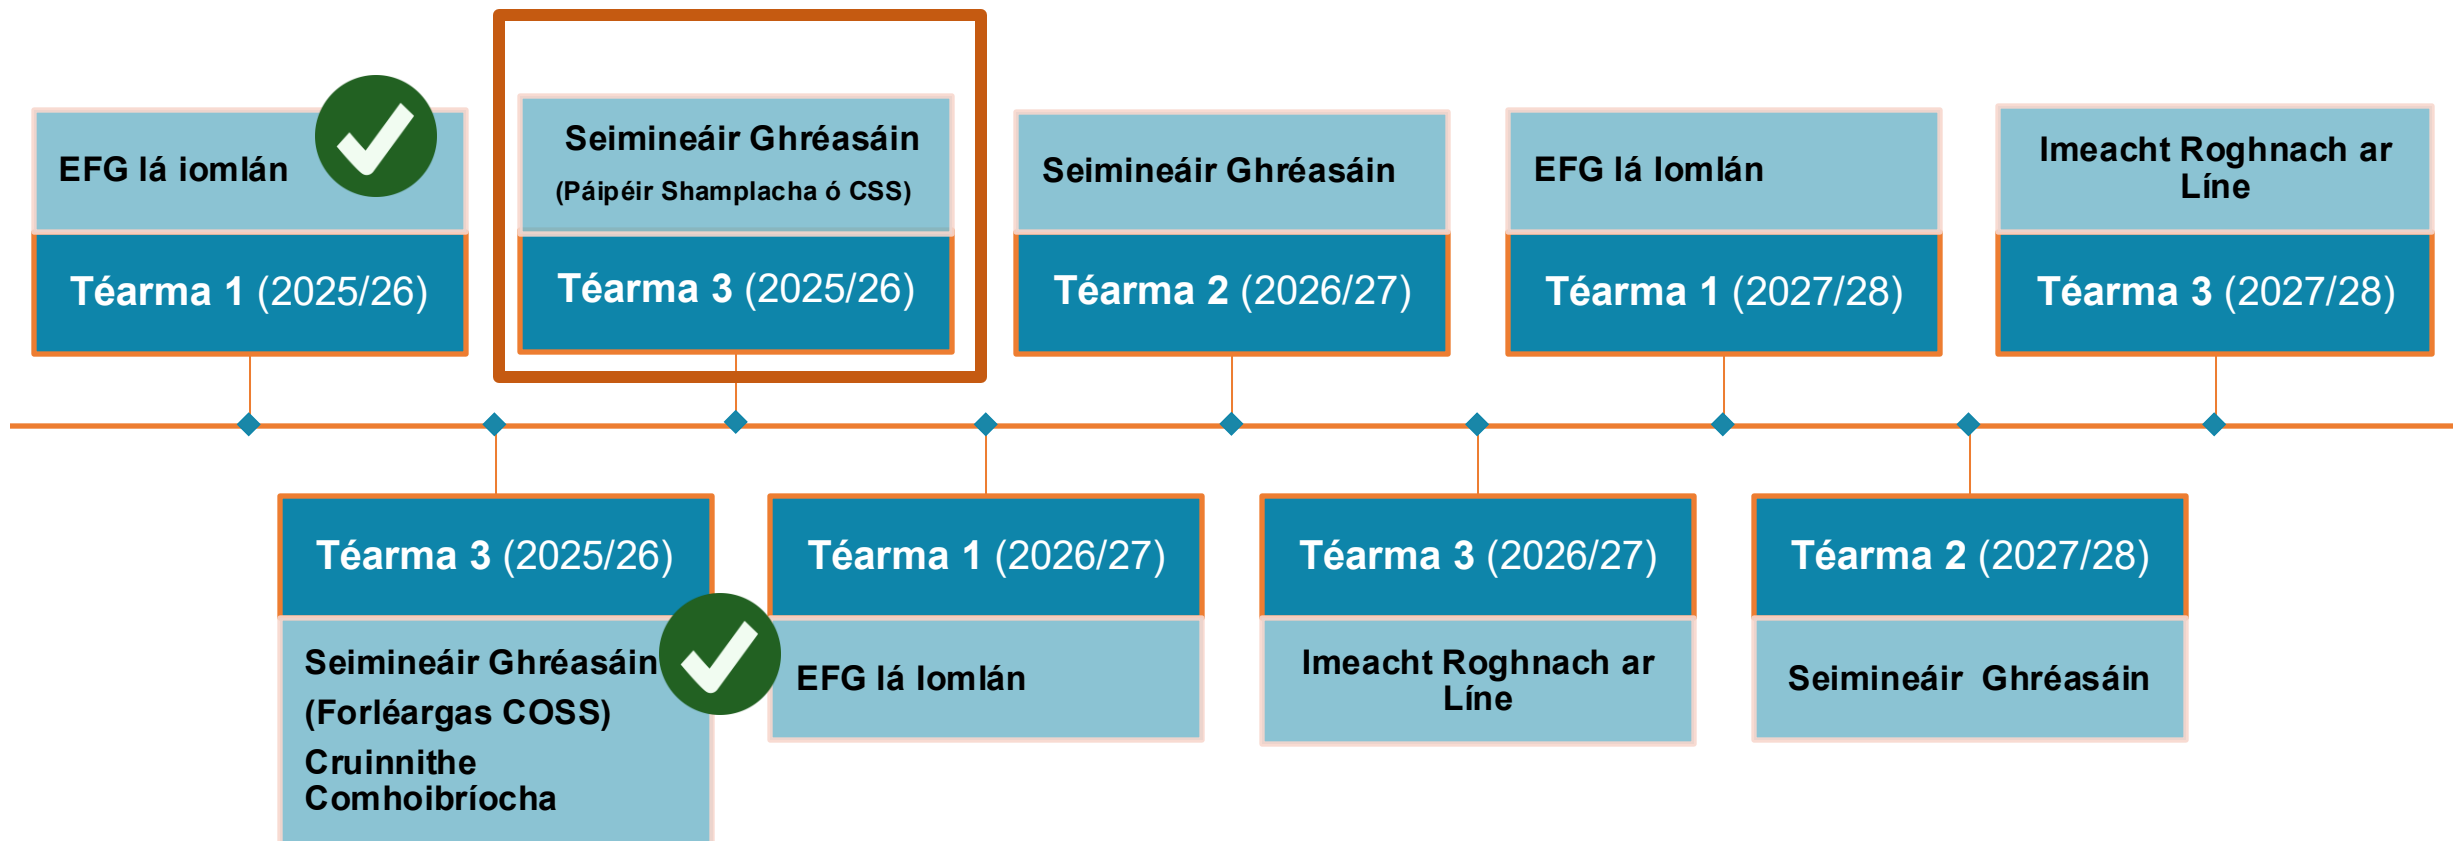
EFG lá iomlán

Téarma 1 (2025/26)

Téarma 3 (2025/26)

Seimineáir Ghréasáin
(Forléargas COSS)
Cruinnithe Comhoibríocha

Seimineáir Ghréasáin
(Páipéir Shamplacha ó CSS)

Téarma 3 (2025/26)

Téarma 1 (2026/27)

EFG lá Iomlán

Seimineáir Ghréasáin

Téarma 2 (2026/27)

Téarma 3 (2026/27)

Imeacht Roghnach ar Líne

EFG lá Iomlán

Téarma 1 (2027/28)

Téarma 2 (2027/28)

Seimineáir Ghréasáin

Imeacht Roghnach ar Líne

Téarma 3 (2027/28)